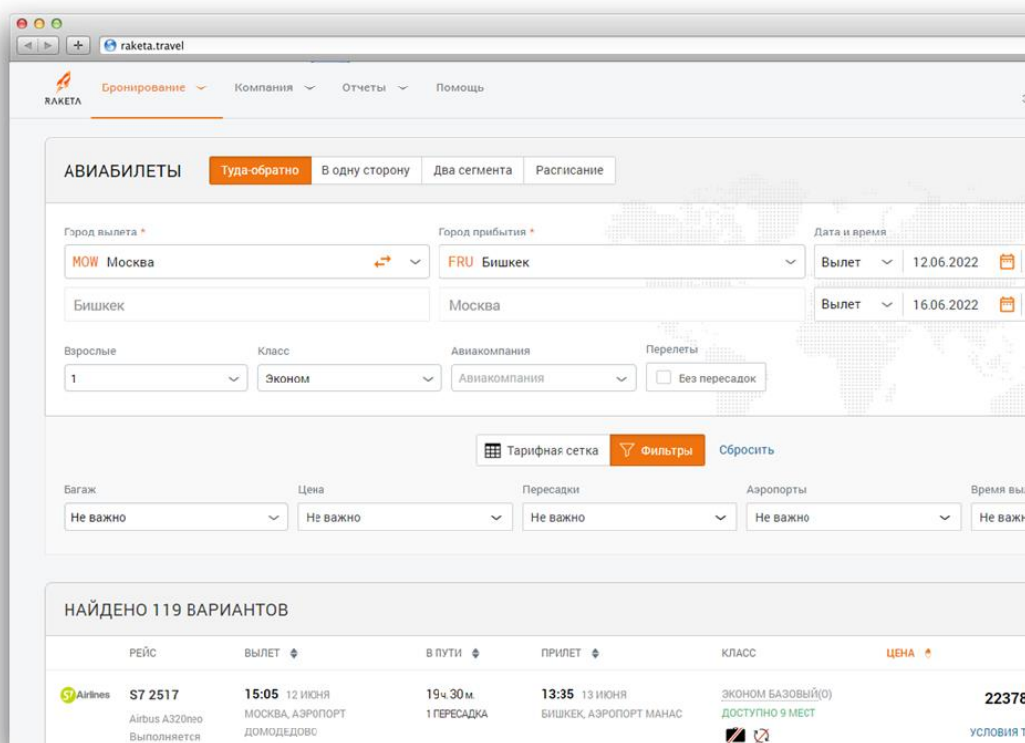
raketa.travel

RAKETA Бронирование Компания Отчеты Помощь

АВИАБИЛЕТЫ Туда-обратно В одну сторону Два сегмента Расписание

Город вылета * Город прибытия * Дата и время

MOW Москва FRU Бишкек Вылет 12.06.2022

Бишкек Москва Вылет 16.06.2022

Взрослые Класс Авиакомпания Перелеты

1 Эконом Авиакомпания Без пересадок

Тарифная сетка Фильтры Сбросить

Багаж Цена Пересадки Аэропорты Время вы

Не важно Не важно Не важно Не важно Не важн

НАЙДЕНО 119 ВАРИАНТОВ

| | РЕЙС | ВЫЛЕТ | В ПУТИ | ПРИЛЕТ | КЛАСС | ЦЕНА |
|---|---|---|---|---|---|---|
| S7 Airlines | S7 2517 Airbus A320neo Выполняется | 15:05 12 ИЮНЯ МОСКВА, АЭРОПОРТ ДОМОДЕДОВО | 19ч. 30м. 1 ПЕРЕСАДКА | 13:35 13 ИЮНЯ БИШКЕК, АЭРОПОРТ МАНАС | ЭКОНОМ БАЗОВЫЙ(O) ДОСТУПНО 9 МЕСТ | 22378 УСЛОВИЯ Т |